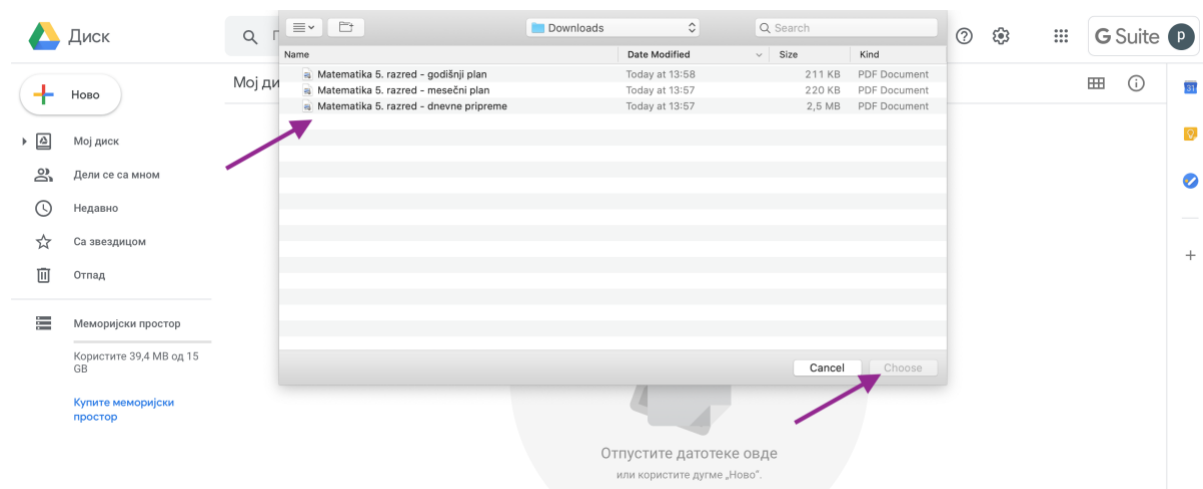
Диск

Ново

Мој диск

Дели се са мном

Недавно

Са звездицом

Отпад

Меморијски простор

Користите 39,4 MB од 15 GB

Купите меморијски простор

Мој ди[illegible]

G Suite p

Downloads

Search

| Name | Date Modified | Size | Kind |
|---|---|---|---|
| Matematika 5. razred - godišnji plan | Today at 13:58 | 211 KB | PDF Document |
| Matematika 5. razred - mesečni plan | Today at 13:57 | 220 KB | PDF Document |
| Matematika 5. razred - dnevne pripreme | Today at 13:57 | 2,5 MB | PDF Document |

Cancel

Choose

Отпустите датотеке овде

или користите дугме „Ново".